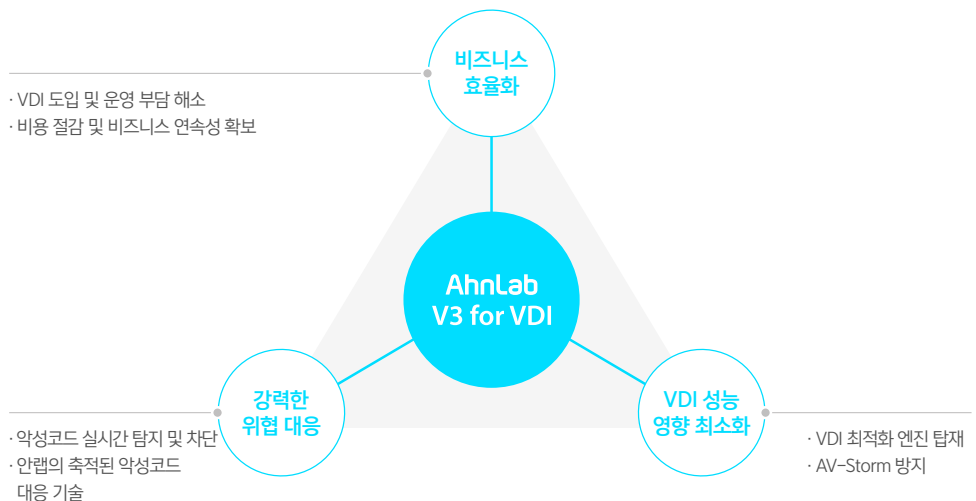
비즈니스
효율화

· VDI 도입 및 운영 부담 해소
· 비용 절감 및 비즈니스 연속성 확보

AhnLab
V3 for VDI

강력한
위협 대응

· 악성코드 실시간 탐지 및 차단
· 안랩의 축적된 악성코드 대응 기술

VDI 성능
영향 최소화

· VDI 최적화 엔진 탑재
· AV-Storm 방지